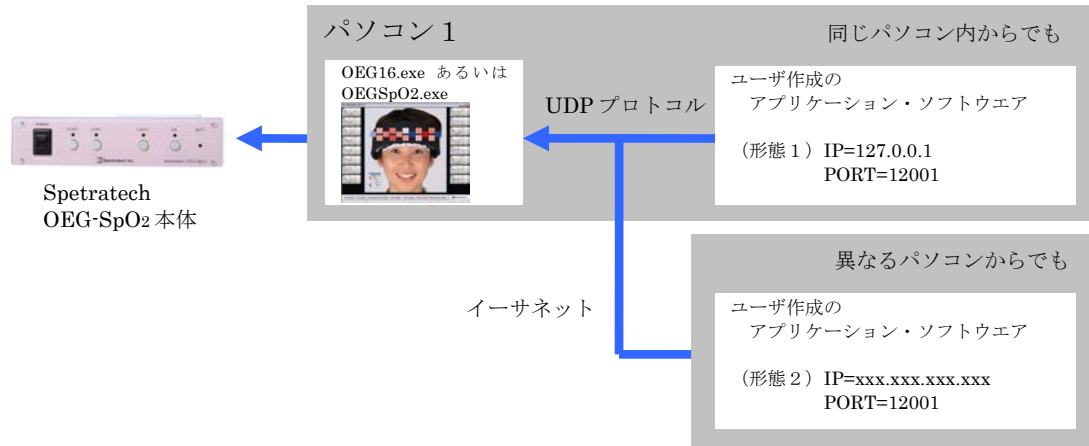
パソコン１

同じパソコン内からでも

OEG16.exe あるいは
OEGSpO2.exe

UDP プロトコル

ユーザ作成の
アプリケーション・ソフトウエア

（形態１）IP=127.0.0.1
PORT=12001

Spetratech
OEG-SpO2 本体

異なるパソコンからでも

イーサネット

ユーザ作成の
アプリケーション・ソフトウエア

（形態２）IP=xxx.xxx.xxx.xxx
PORT=12001